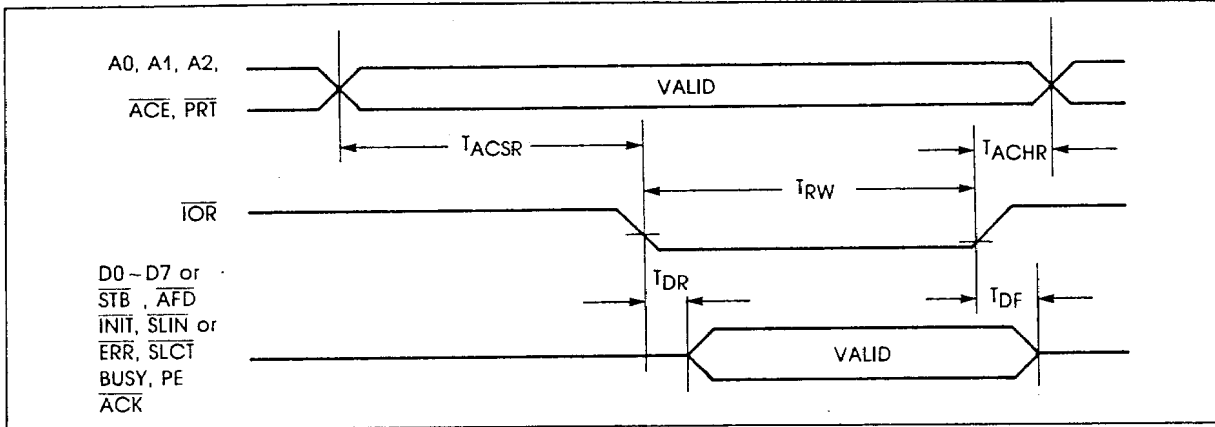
A0, A1, A2, $\overline{ACE}$, $\overline{PRT}$

VALID

$T_{ACSR}$

$T_{ACHR}$

$T_{RW}$

$\overline{IOR}$

D0 ~ D7 or $\overline{STB}$ , $\overline{AFD}$ $\overline{INIT}$, $\overline{SLIN}$ or $\overline{ERR}$, $\overline{SLCT}$ BUSY, PE $\overline{ACK}$

$T_{DR}$

$T_{DF}$

VALID